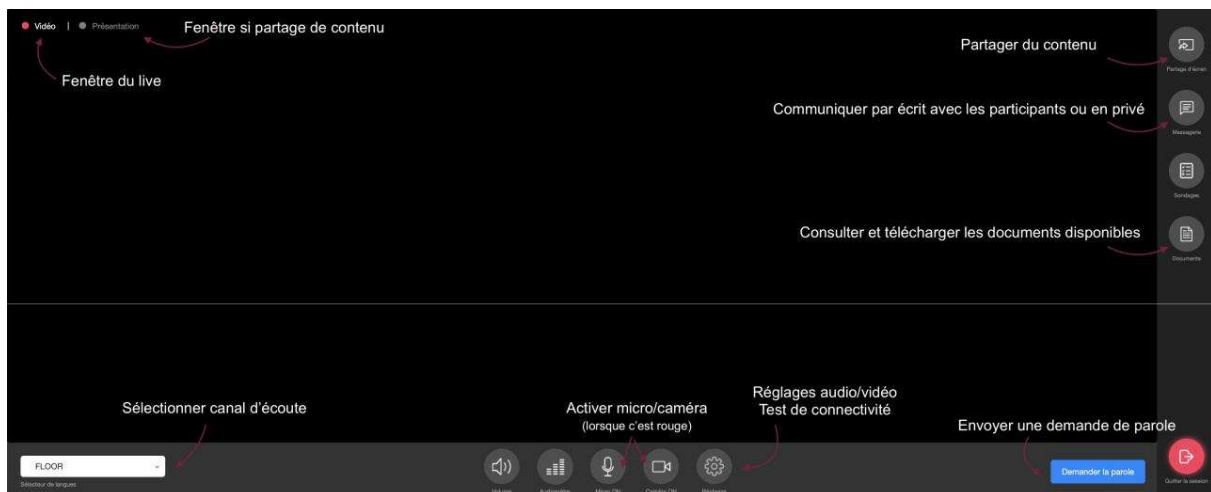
Vidéo | Présentation

Fenêtre si partage de contenu

Fenêtre du live

Partager du contenu

Partage d'écran

Communiquer par écrit avec les participants ou en privé

Messagerie

Sondages

Consulter et télécharger les documents disponibles

Documents

Sélectionner canal d'écoute

Activer micro/caméra
(lorsque c'est rouge)

Réglages audio/vidéo
Test de connectivité

Envoyer une demande de parole

FLOOR

Sélecteur de langues

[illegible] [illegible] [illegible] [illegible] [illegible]

Demander la parole

Quitter la session